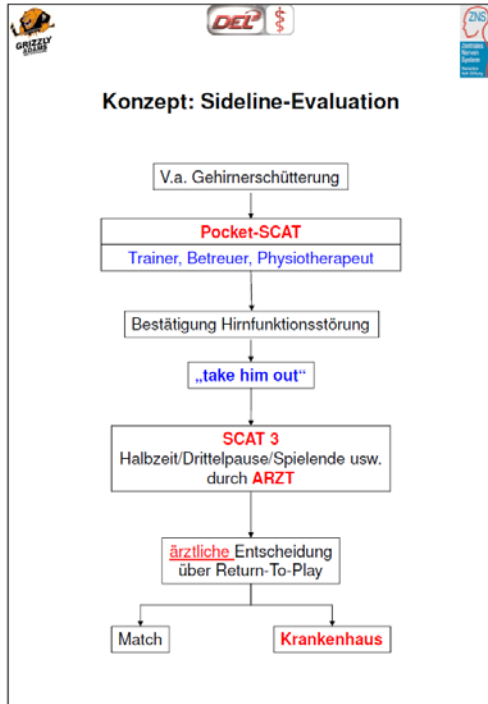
GRIZZLY

DEL

ZNS

Konzept: Sideline-Evaluation

V.a. Gehirnerschütterung

Pocket-SCAT

Trainer, Betreuer, Physiotherapeut

Bestätigung Hirnfunktionsstörung

„take him out“

SCAT 3
Halbzeit/Drittelpause/Spielende usw. durch ARZT

ärztliche Entscheidung über Return-To-Play

Match

Krankenhaus